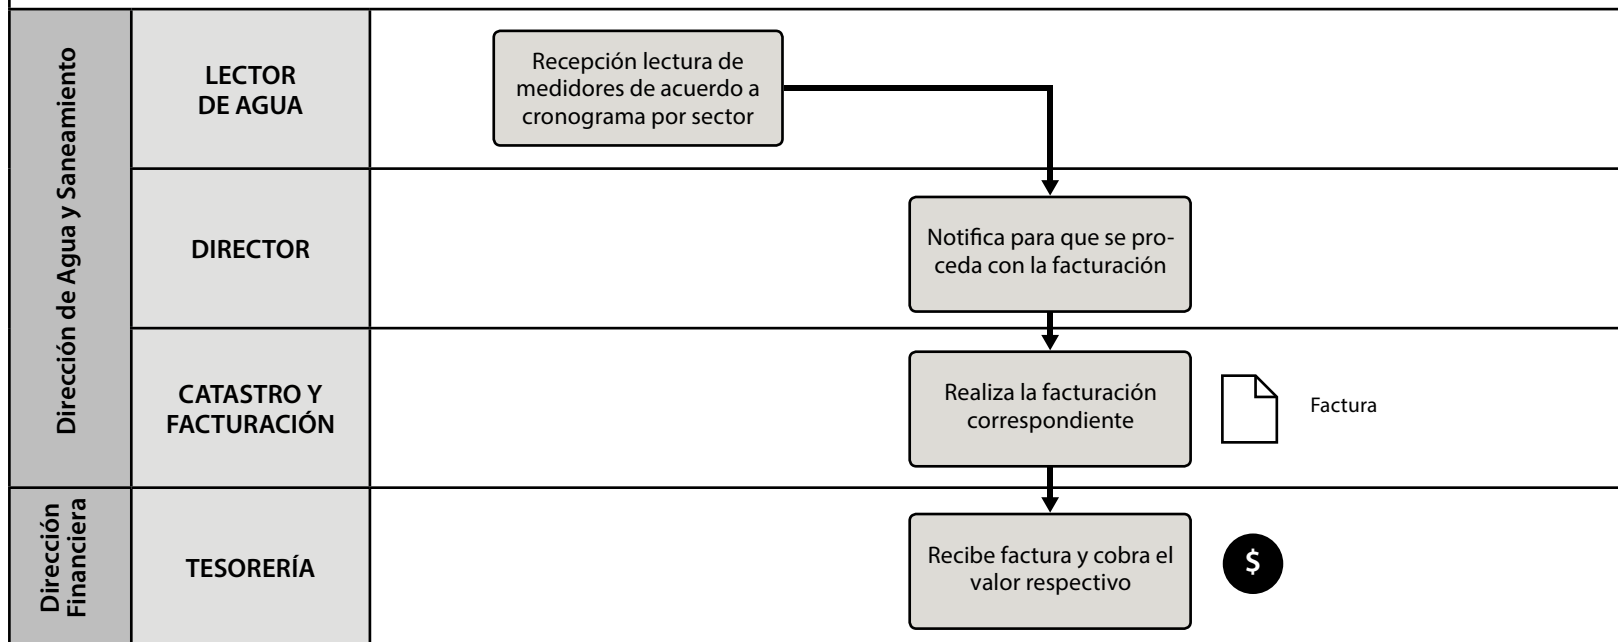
Dirección de Agua y Saneamiento

LECTOR DE AGUA

Recepción lectura de medidores de acuerdo a cronograma por sector

DIRECTOR

Notifica para que se proceda con la facturación

CATASTRO Y FACTURACIÓN

Realiza la facturación correspondiente

Factura

Dirección Financiera

TESORERÍA

Recibe factura y cobra el valor respectivo

$